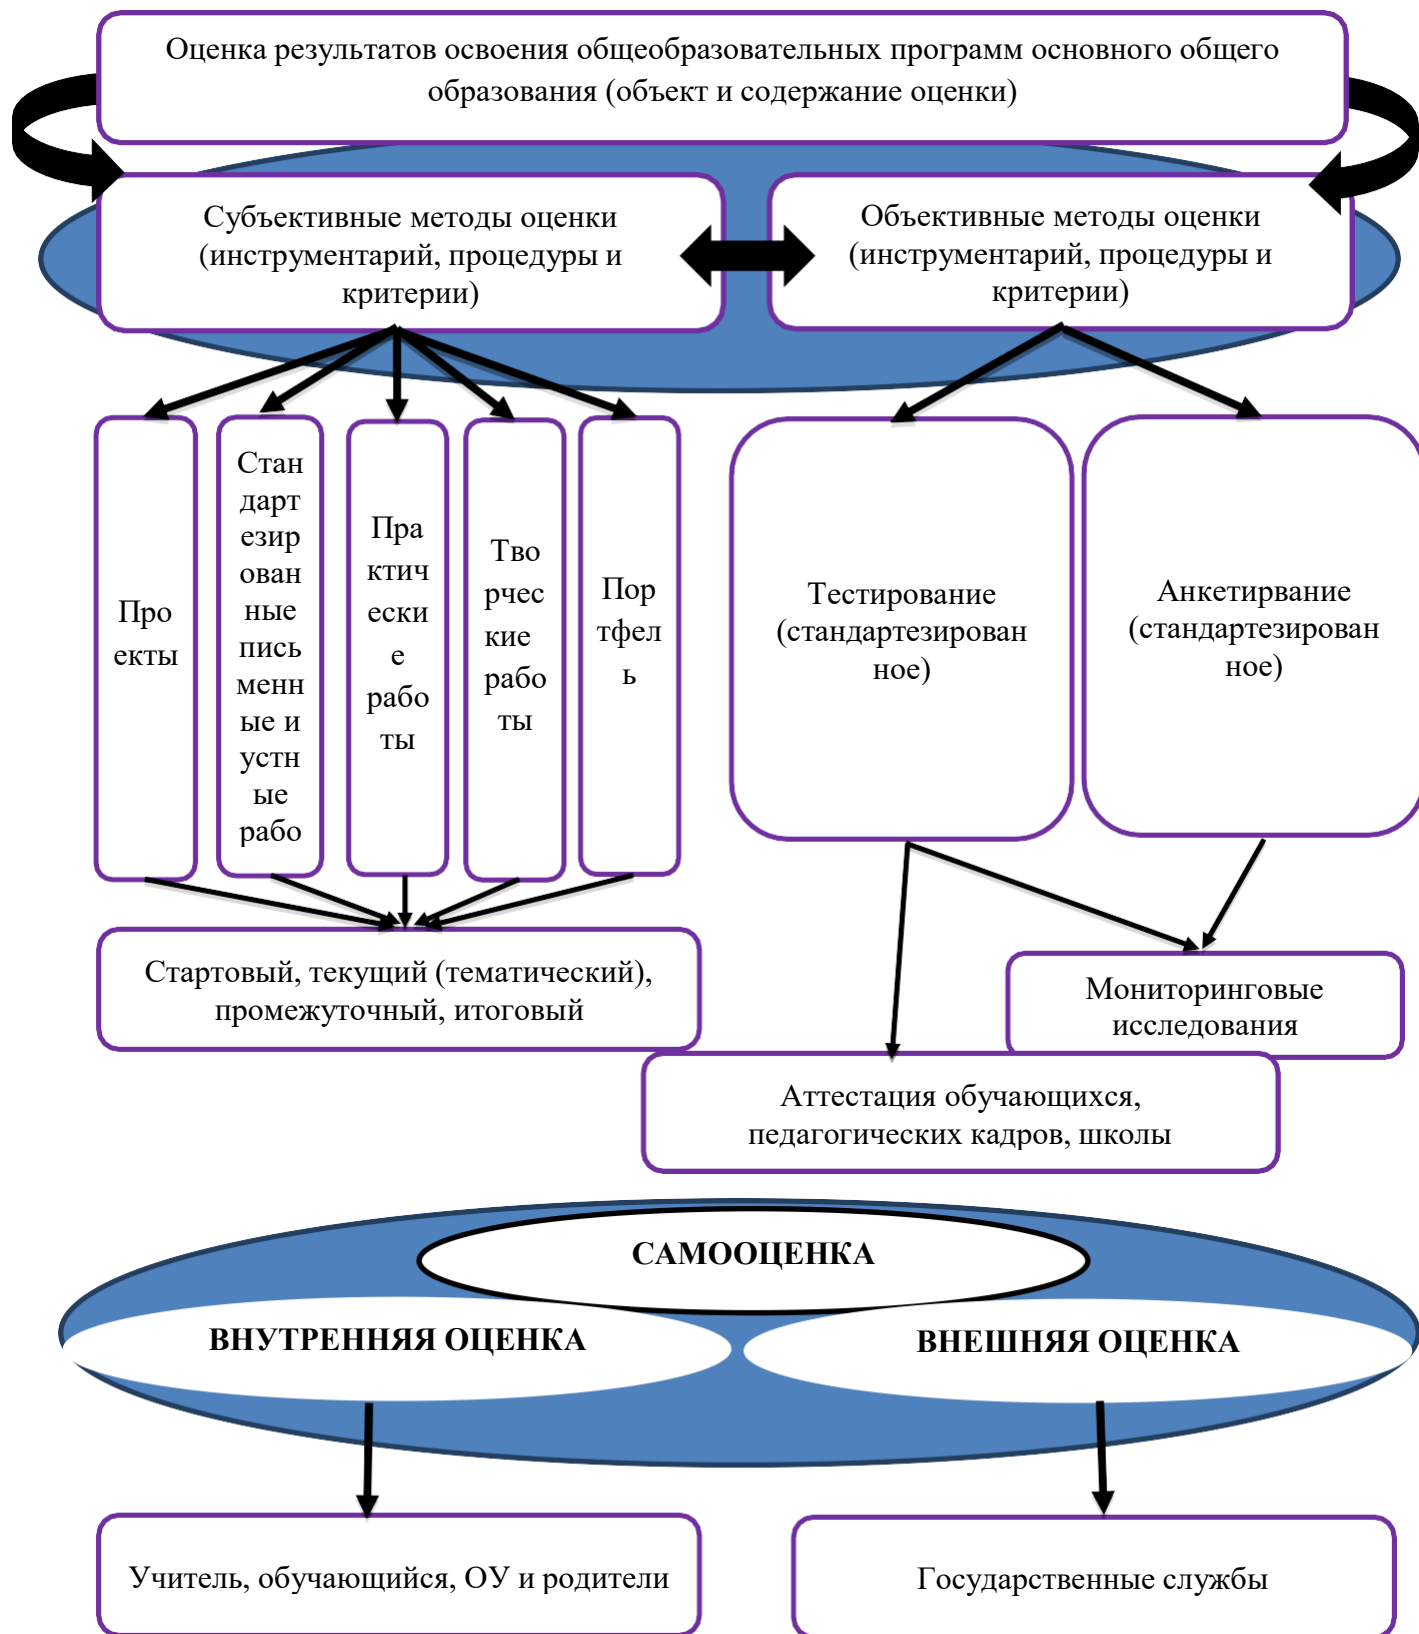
Оценка результатов освоения общеобразовательных программ основного общего образования (объект и содержание оценки)

Субъективные методы оценки (инструментарий, процедуры и критерии)

Объективные методы оценки (инструментарий, процедуры и критерии)

Проекты

Стандартезированные письменные и устные рабо

Практические работы

Творческие работы

Портфель

Тестирование (стандартезированное)

Анкетирвание (стандартезированное)

Стартовый, текущий (тематический), промежуточный, итоговый

Мониторинговые исследования

Аттестация обучающихся, педагогических кадров, школы

САМООЦЕНКА

ВНУТРЕННЯЯ ОЦЕНКА

ВНЕШНЯЯ ОЦЕНКА

Учитель, обучающийся, ОУ и родители

Государственные службы